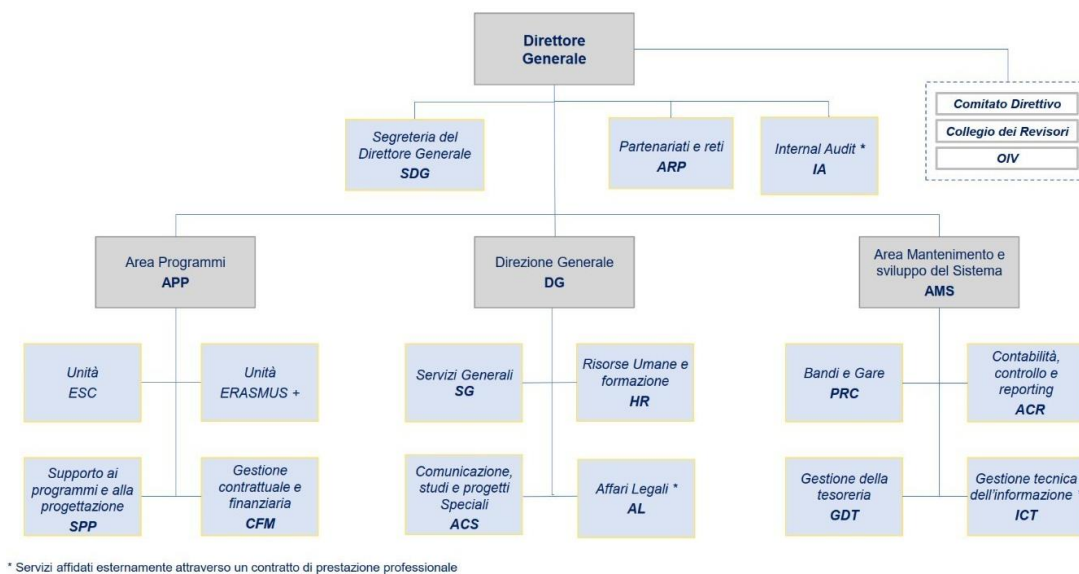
Direttore Generale

Comitato Direttivo

Collegio dei Revisori

OIV

Segreteria del Direttore Generale
SDG

Partenariati e reti
ARP

Internal Audit *
IA

Area Programmi
APP

Direzione Generale
DG

Area Mantenimento e sviluppo del Sistema
AMS

Unità
ESC

Unità
ERASMUS +

Servizi Generali
SG

Risorse Umane e formazione
HR

Bandi e Gare
PRC

Contabilità, controllo e reporting
ACR

Supporto ai programmi e alla progettazione
SPP

Gestione contrattuale e finanziaria
CFM

Comunicazione, studi e progetti Speciali
ACS

Affari Legali *
AL

Gestione della tesoreria
GDT

Gestione tecnica dell'informazione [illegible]
ICT

* Servizi affidati esternamente attraverso un contratto di prestazione professionale